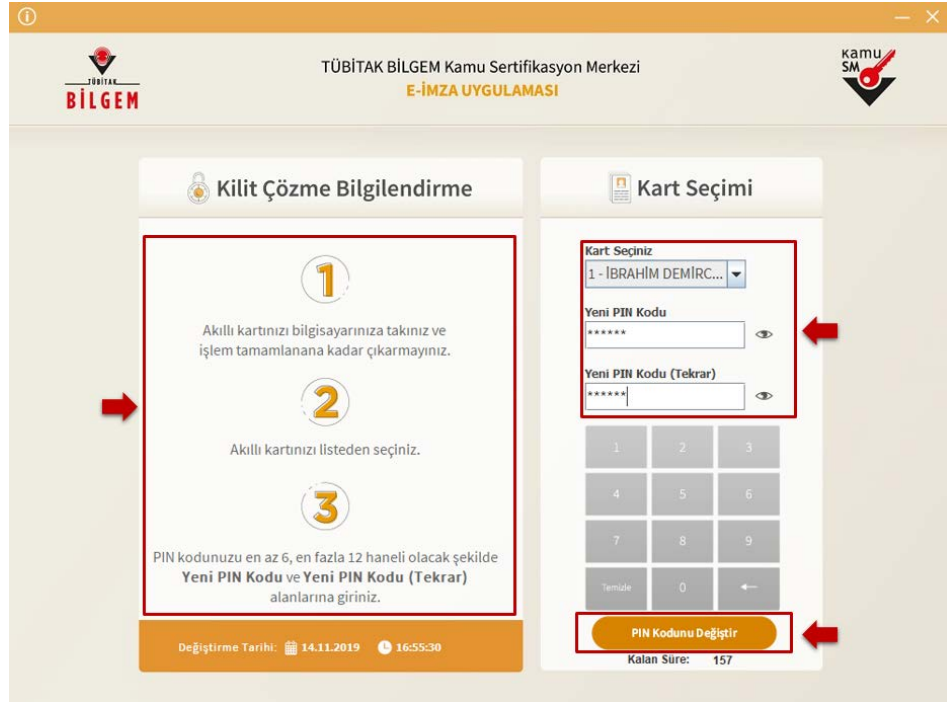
TÜBİTAK BİLGEM

TÜBİTAK BİLGEM Kamu Sertifikasyon Merkezi
E-İMZA UYGULAMASI

Kamu SM

Kilit Çözme Bilgilendirme

1

Akıllı kartınızı bilgisayarınıza takınız ve işlem tamamlanana kadar çıkarmayınız.

2

Akıllı kartınızı listeden seçiniz.

3

PIN kodunuzu en az 6, en fazla 12 haneli olacak şekilde **Yeni PIN Kodu** ve **Yeni PIN Kodu (Tekrar)** alanlarına giriniz.

Değiştirme Tarihi: 14.11.2019 16:55:30

Kart Seçimi

Kart Seçiniz
1 - İBRAHİM DEMİRC...

Yeni PIN Kodu
******

Yeni PIN Kodu (Tekrar)
******

| 1 | 2 | 3 |
|---|---|---|
| 4 | 5 | 6 |
| 7 | 8 | 9 |
| Temizle | 0 | ← |

PIN Kodunu Değiştir

Kalan Süre: 157